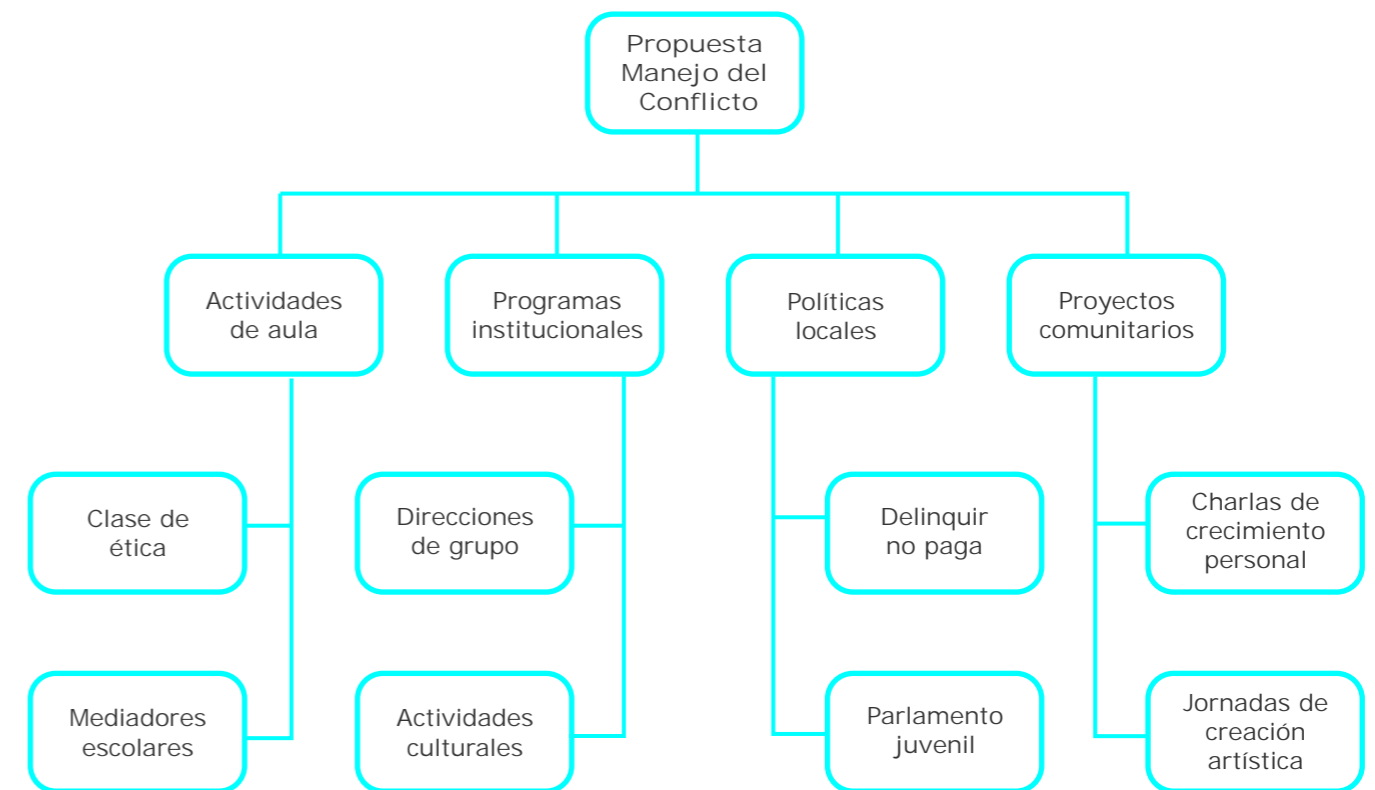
Propuesta Manejo del Conflicto

Actividades de aula

Clase de ética

Mediadores escolares

Programas institucionales

Direcciones de grupo

Actividades culturales

Políticas locales

Delinquir no paga

Parlamento juvenil

Proyectos comunitarios

Charlas de crecimiento personal

Jornadas de creación artística